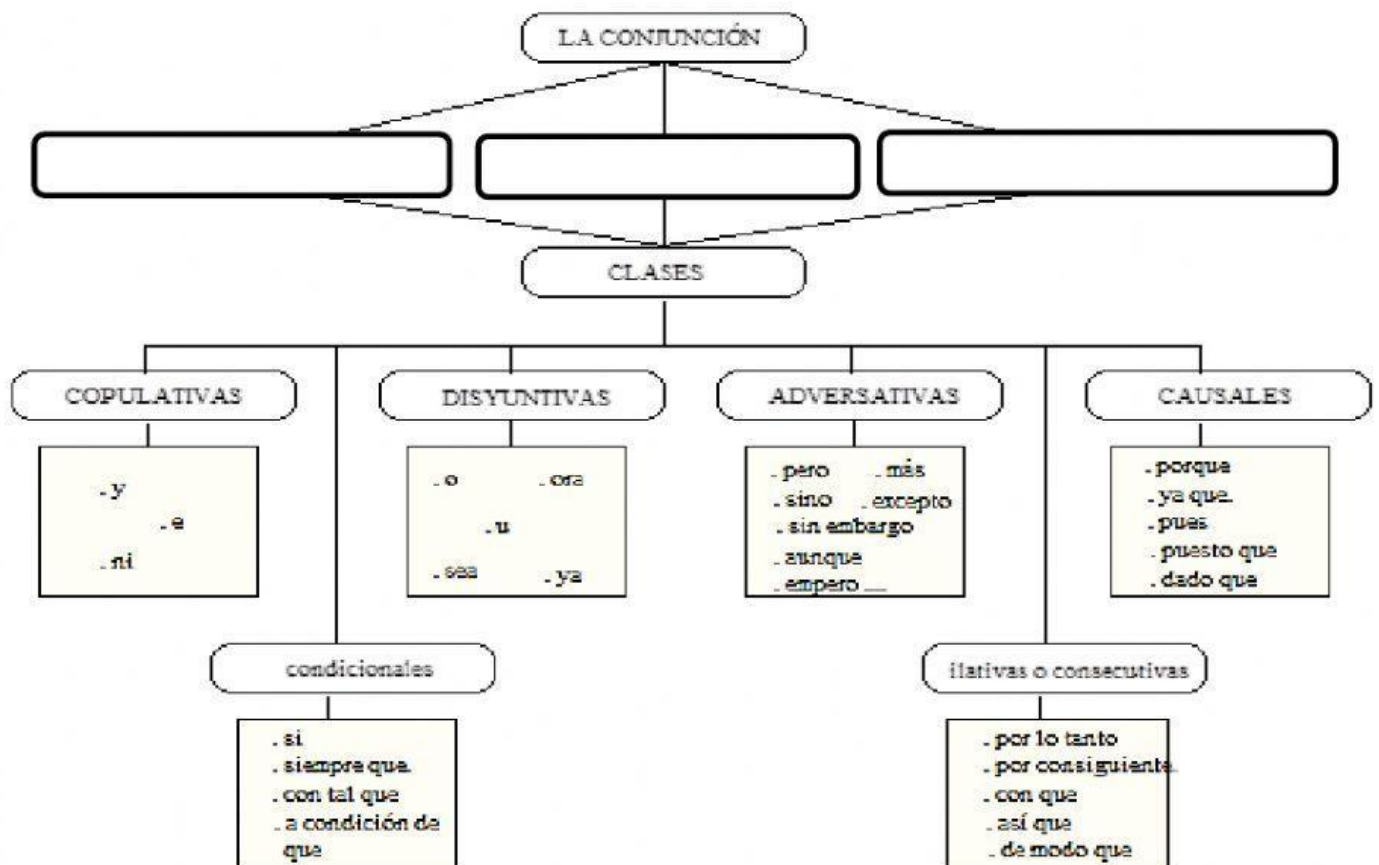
LA CONJUNCIÓN

CLASES

COPULATIVAS

. y
. e
. ni

DISYUNTIVAS

. o
. ora
. u
. sea
. ya

ADVERSATIVAS

. pero
. más
. sino
. excepto
. sin embargo
. aunque
. empero ....

CAUSALES

. porque
. ya que
. pues
. puesto que
. dado que

condicionales

. si
. siempre que
. con tal que
. a condición de que

ilativas o consecutivas

. por lo tanto
. por consiguiente
. con que
. así que
. de modo que